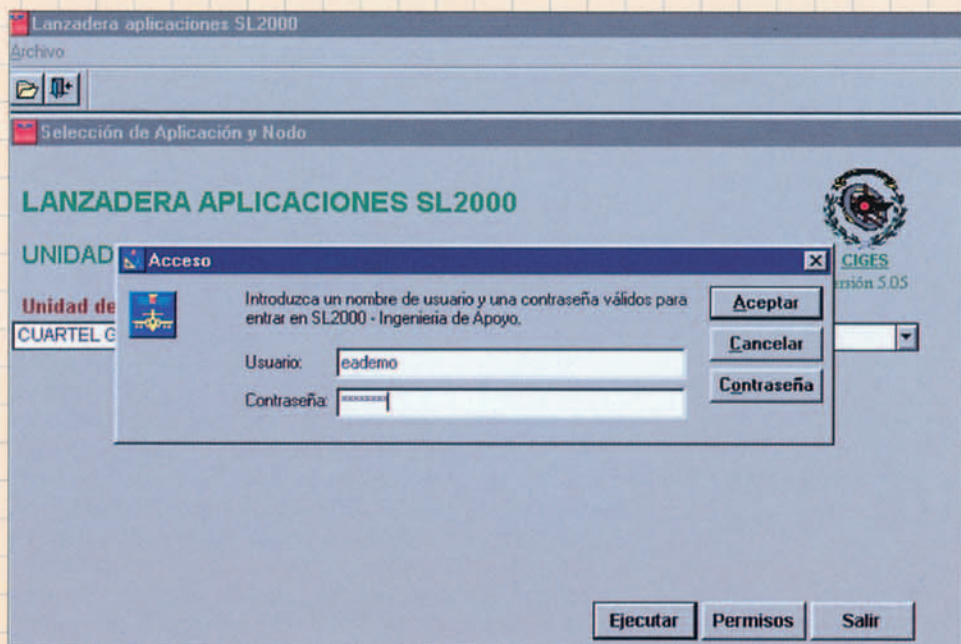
Lanzadera aplicaciones SL2000
Archivo
Selección de Aplicación y Nodo
LANZADERA APLICACIONES SL2000
UNIDAD
CIGES
rsión 5.05
Unidad de
CUARTEL G
Acceso
Introduzca un nombre de usuario y una contraseña válidos para entrar en SL2000 - Ingenieria de Apoyo.
Usuario: eademo
Contraseña: *******
Aceptar
Cancelar
Contraseña
Ejecutar
Permisos
Salir